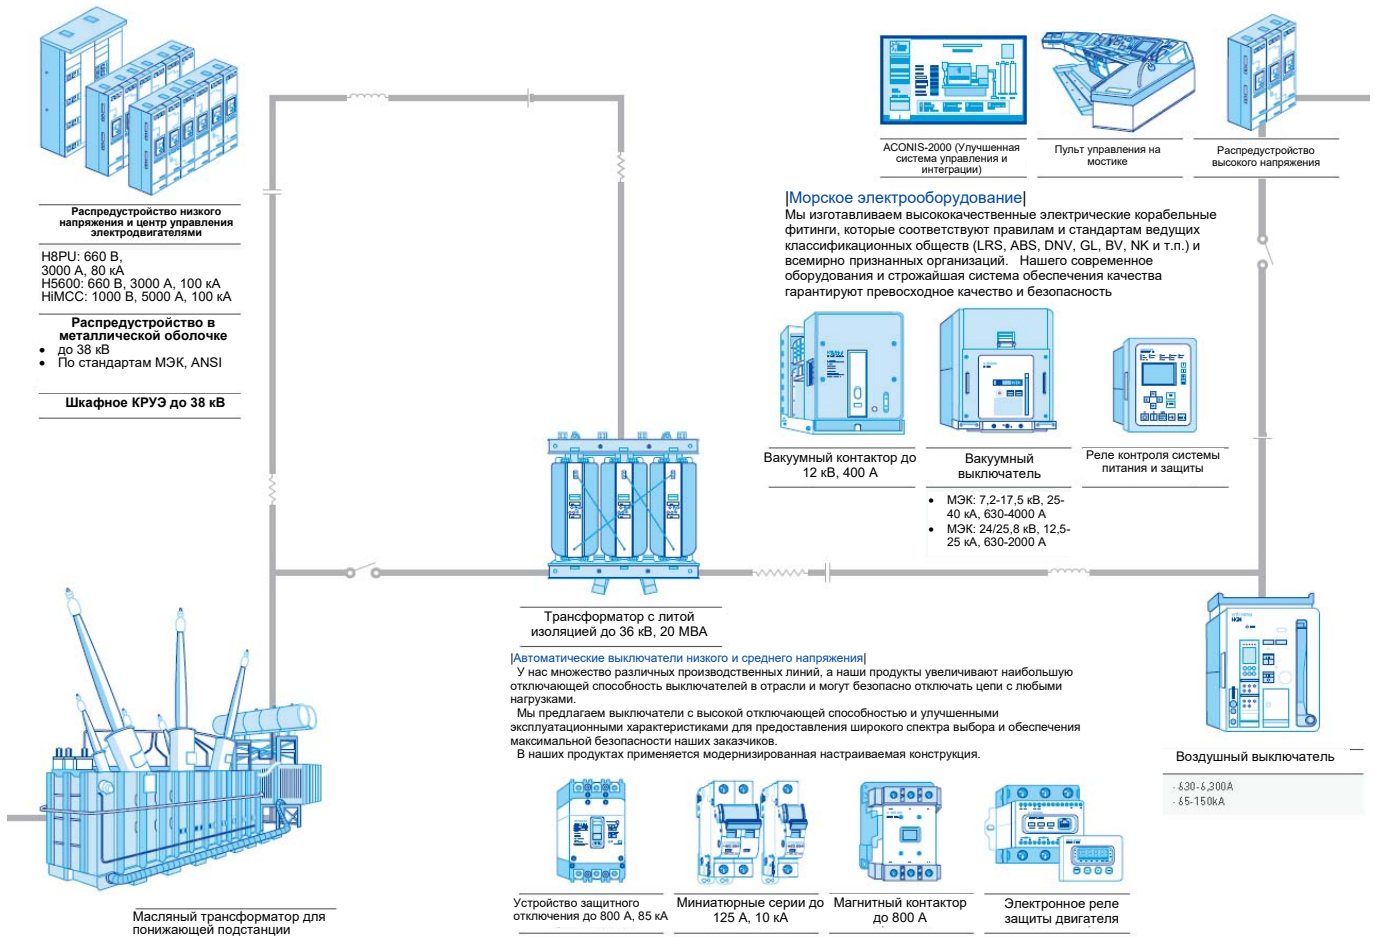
Распредустройство низкого напряжения и центр управления электродвигателями

H8PU: 660 В, 3000 А, 80 кА
H5600: 660 В, 3000 А, 100 кА
HiMCC: 1000 В, 5000 А, 100 кА

Распредустройство в металлической оболочке
- до 38 кВ
- По стандартам МЭК, ANSI

Шкафное КРУЭ до 38 кВ

ACONIS-2000 (Улучшенная система управления и интеграции)

Пульт управления на мостике

Распредустройство высокого напряжения

|Морское электрооборудование|
Мы изготавливаем высококачественные электрические корабельные фитинги, которые соответствуют правилам и стандартам ведущих классификационных обществ (LRS, ABS, DNV, GL, BV, NK и т.п.) и всемирно признанных организаций. Нашего современное оборудования и строжайшая система обеспечения качества гарантируют превосходное качество и безопасность

Вакуумный контактор до 12 кВ, 400 А

Вакуумный выключатель
- МЭК: 7,2-17,5 кВ, 25-40 кА, 630-4000 А
- МЭК: 24/25,8 кВ, 12,5-25 кА, 630-2000 А

Реле контроля системы питания и защиты

Трансформатор с литой изоляцией до 36 кВ, 20 МВА

|Автоматические выключатели низкого и среднего напряжения|
У нас множество различных производственных линий, а наши продукты увеличивают наибольшую отключающей способность выключателей в отрасли и могут безопасно отключать цепи с любыми нагрузками.
Мы предлагаем выключатели с высокой отключающей способностью и улучшенными эксплуатационными характеристиками для предоставления широкого спектра выбора и обеспечения максимальной безопасности наших заказчиков.
В наших продуктах применяется модернизированная настраиваемая конструкция.

Воздушный выключатель
· 630-6,300A
· 65-150kA

Масляный трансформатор для понижающей подстанции

Устройство защитного отключения до 800 А, 85 кА

Миниатюрные серии до 125 А, 10 кА

Магнитный контактор до 800 А

Электронное реле защиты двигателя